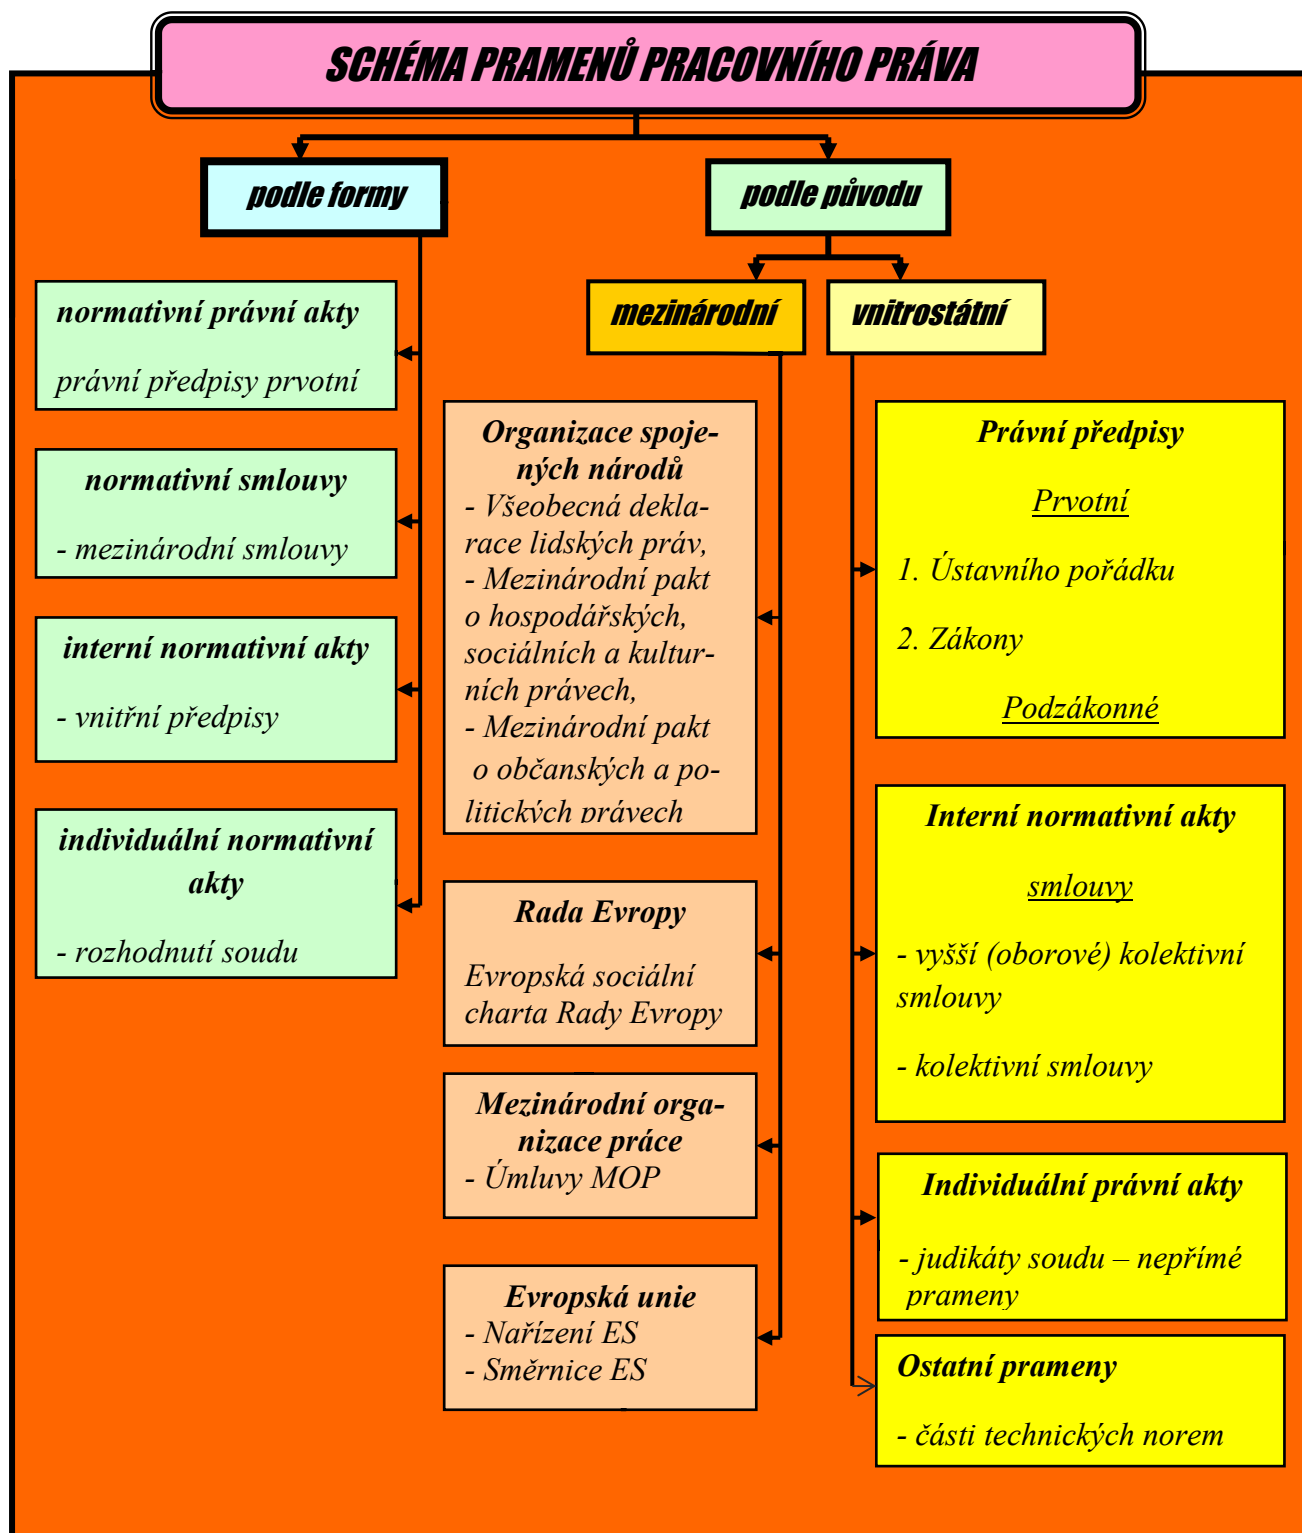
SCHÉMA PRAMENŮ PRACOVNÍHO PRÁVA

podle formy

podle původu

normativní právní akty

právní předpisy prvotní

normativní smlouvy

- mezinárodní smlouvy

interní normativní akty

- vnitřní předpisy

individuální normativní akty

- rozhodnutí soudu

mezinárodní

vnitrostátní

Organizace spojených národů
- Všeobecná deklarace lidských práv,
- Mezinárodní pakt o hospodářských, sociálních a kulturních právech,
- Mezinárodní pakt o občanských a politických právech

Rada Evropy

Evropská sociální charta Rady Evropy

Mezinárodní organizace práce
- Úmluvy MOP

Evropská unie
- Nařízení ES
- Směrnice ES

Právní předpisy

Prvotní

1. Ústavního pořádku

2. Zákony

Podzákonné

Interní normativní akty

smlouvy

- vyšší (oborové) kolektivní smlouvy

- kolektivní smlouvy

Individuální právní akty

- judikáty soudu – nepřímé prameny

Ostatní prameny

- části technických norem